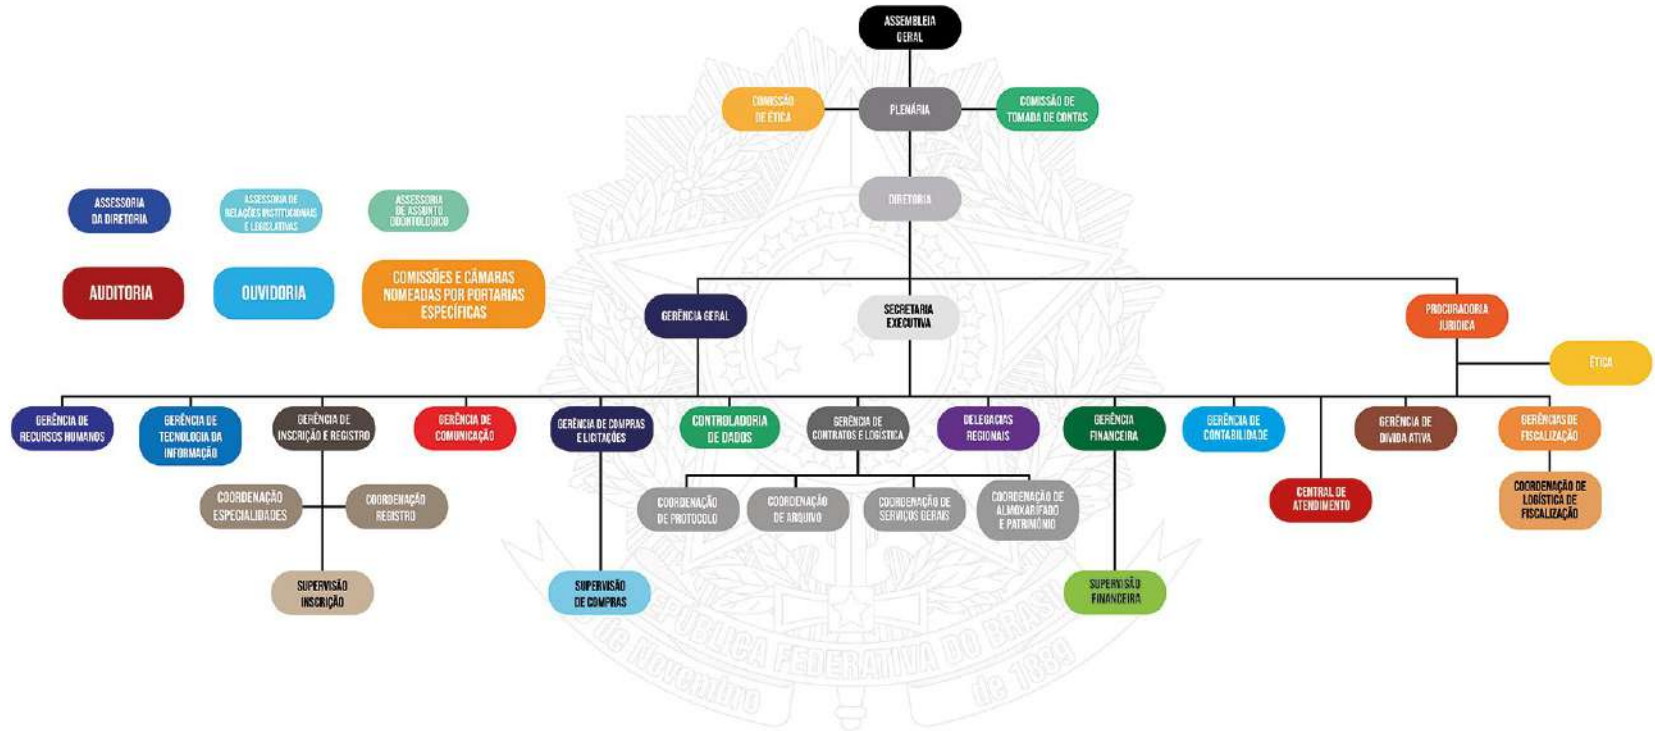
ASSEMBLEIA GERAL

COMISSÃO DE ÉTICA

PLENÁRIA

COMISSÃO DE TOMADA DE CONTAS

DIRETORIA

ASSESSORIA DA DIRETORIA

ASSESSORIA DE RELAÇÕES INSTITUCIONAIS E LEGISLATIVAS

ASSESSORIA DE ASSUNTO ODONTOLÓGICO

AUDITORIA

OUVIDORIA

COMISSÕES E CÂMARAS NOMEADAS POR PORTARIAS ESPECÍFICAS

GERÊNCIA GERAL

SECRETARIA EXECUTIVA

PROCURADORIA JURÍDICA

ÉTICA

GERÊNCIA DE RECURSOS HUMANOS

GERÊNCIA DE TECNOLOGIA DA INFORMAÇÃO

GERÊNCIA DE INSCRIÇÃO E REGISTRO

GERÊNCIA DE COMUNICAÇÃO

GERÊNCIA DE COMPRAS E LICITAÇÕES

CONTROLADORIA DE DADOS

GERÊNCIA DE CONTRATOS E LOGÍSTICA

DELEGACIAS REGIONAIS

GERÊNCIA FINANCEIRA

GERÊNCIA DE CONTABILIDADE

GERÊNCIA DE DÍVIDA ATIVA

GERÊNCIAS DE FISCALIZAÇÃO

COORDENAÇÃO ESPECIALIDADES

COORDENAÇÃO REGISTRO

COORDENAÇÃO DE PROTOCOLO

COORDENAÇÃO DE ARQUIVO

COORDENAÇÃO DE SERVIÇOS GERAIS

COORDENAÇÃO DE ALMOXARIFADO E PATRIMÔNIO

CENTRAL DE ATENDIMENTO

COORDENAÇÃO DE LOGÍSTICA DE FISCALIZAÇÃO

SUPERVISÃO INSCRIÇÃO

SUPERVISÃO DE COMPRAS

SUPERVISÃO FINANCEIRA

REPÚBLICA FEDERATIVA DO BRASIL
de Novembro de 1889